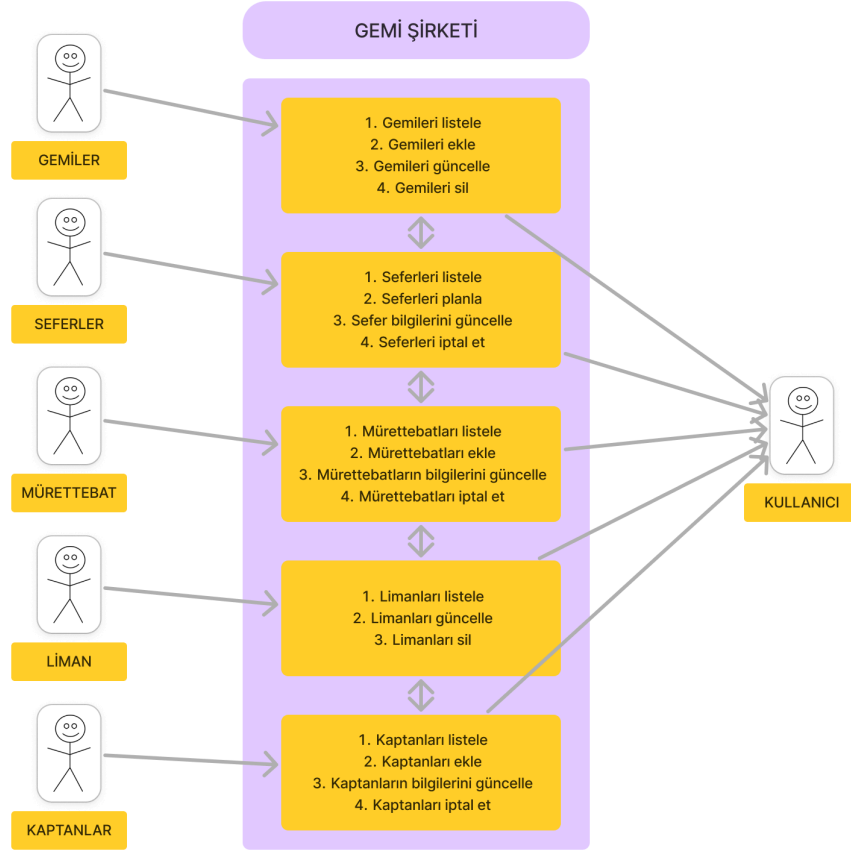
GEMİ ŞİRKETİ

GEMİLER

1. Gemileri listele
2. Gemileri ekle
3. Gemileri güncelle
4. Gemileri sil

SEFERLER

1. Seferleri listele
2. Seferleri planla
3. Sefer bilgilerini güncelle
4. Seferleri iptal et

MÜRETTEBAT

1. Mürettebatları listele
2. Mürettebatları ekle
3. Mürettebatların bilgilerini güncelle
4. Mürettebatları iptal et

KULLANICI

LİMAN

1. Limanları listele
2. Limanları güncelle
3. Limanları sil

KAPTANLAR

1. Kaptanları listele
2. Kaptanları ekle
3. Kaptanların bilgilerini güncelle
4. Kaptanları iptal et